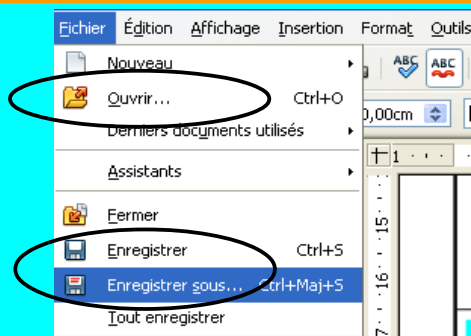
Fichier Édition Affichage Insertion Format Outils

Nouveau

Ouvrir... Ctrl+O

Derniers documents utilisés

Assistants

Fermer

Enregistrer Ctrl+S

Enregistrer sous... Ctrl+Maj+S

Tout enregistrer

0,00cm

1

15

16

17